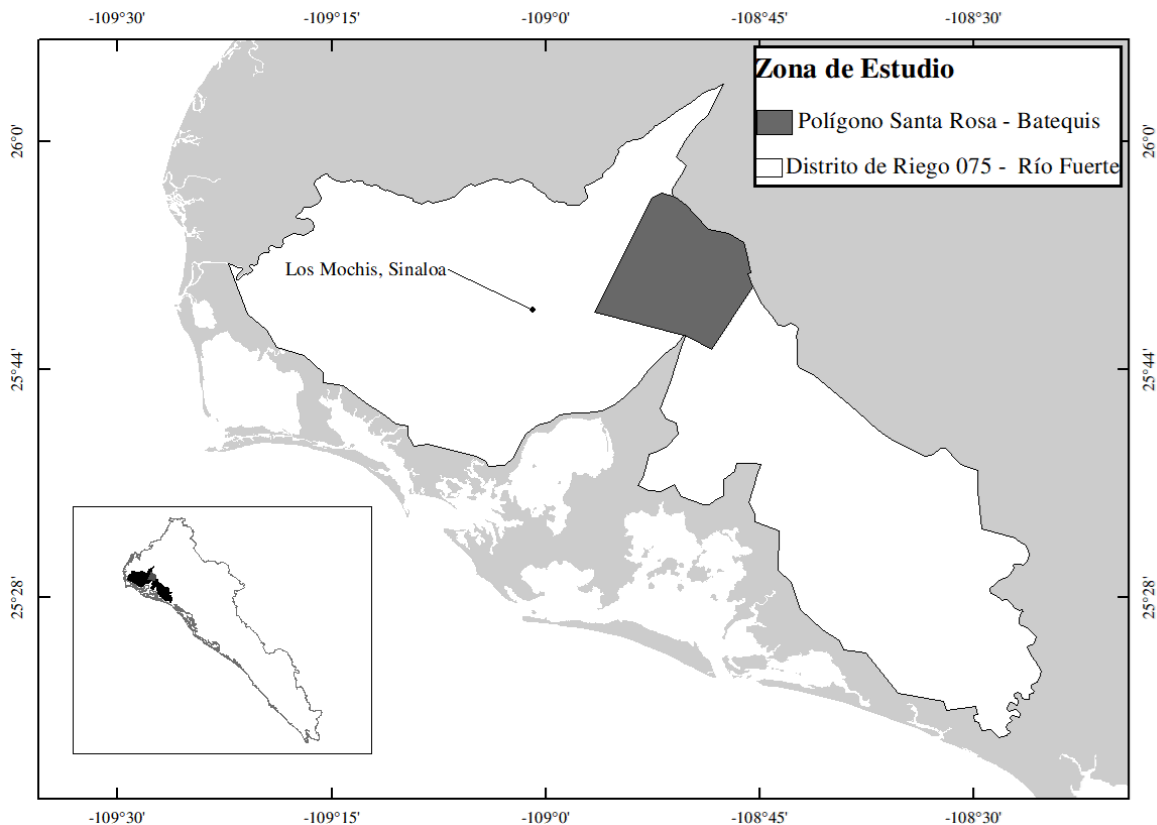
-109°30' -109°15' -109°0' -108°45' -108°30'

Zona de Estudio

Polígono Santa Rosa - Batequis

Distrito de Riego 075 - Río Fuerte

Los Mochis, Sinaloa

26°0'

25°44'

25°28'

26°0'

25°44'

25°28'

-109°30' -109°15' -109°0' -108°45' -108°30'